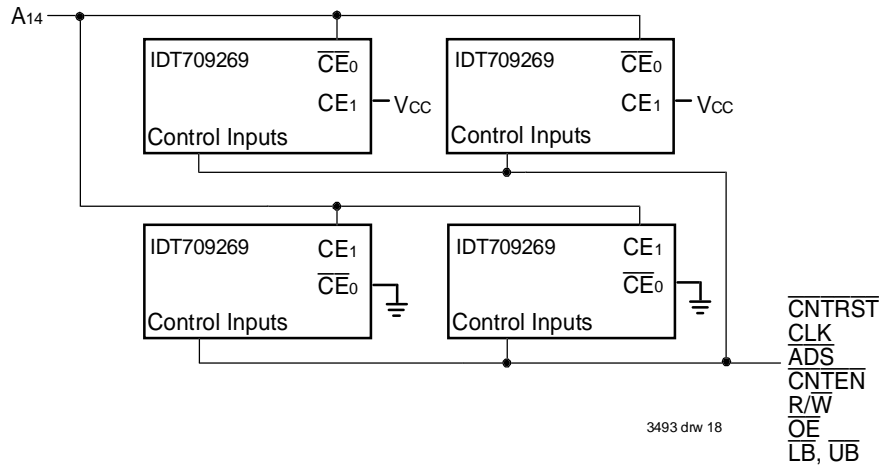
$A_{14}$

IDT709269 $\overline{CE}_0$ $CE_1$ $V_{CC}$ Control Inputs

IDT709269 $\overline{CE}_0$ $CE_1$ $V_{CC}$ Control Inputs

IDT709269 $CE_1$ $\overline{CE}_0$ Control Inputs

IDT709269 $CE_1$ $\overline{CE}_0$ Control Inputs

$\overline{CNTRST}$
$\overline{CLK}$
$\overline{ADS}$
$\overline{CNTEN}$
$R/\overline{W}$
$\overline{OE}$
$\overline{LB}$, $\overline{UB}$

3493 drw 18